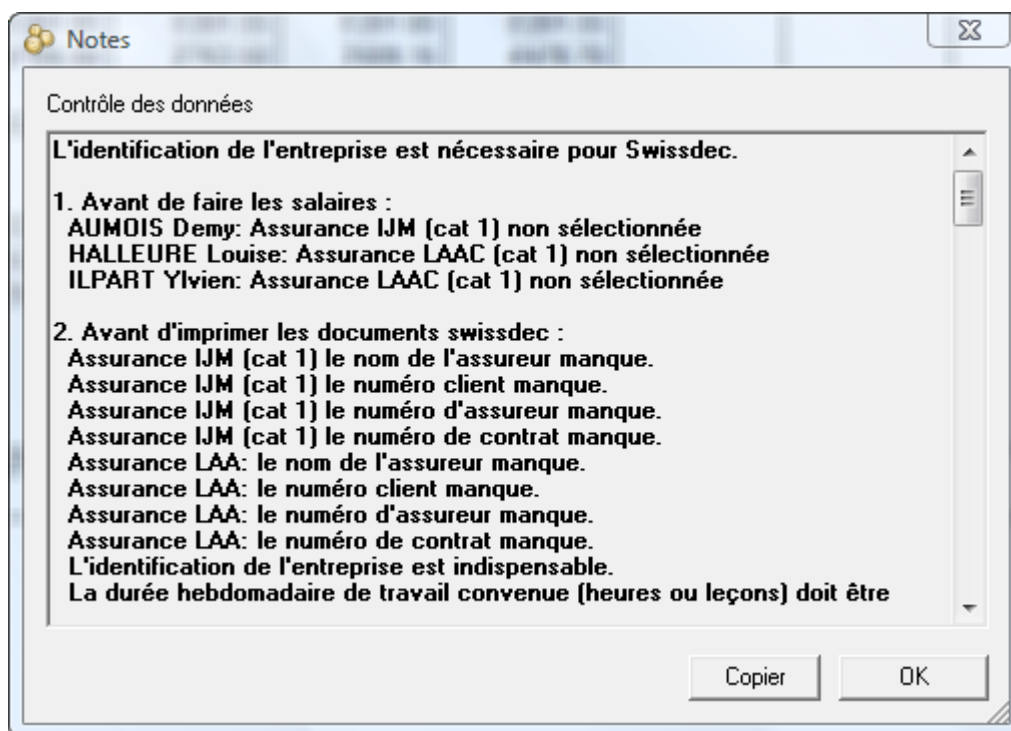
Notes

Contrôle des données

L'identification de l'entreprise est nécessaire pour Swissdec.

1. Avant de faire les salaires :
AUMOIS Demy: Assurance IJM (cat 1) non sélectionnée
HALLEURE Louise: Assurance LAAC (cat 1) non sélectionnée
ILPART Ylvien: Assurance LAAC (cat 1) non sélectionnée

2. Avant d'imprimer les documents swissdec :
Assurance IJM (cat 1) le nom de l'assureur manque.
Assurance IJM (cat 1) le numéro client manque.
Assurance IJM (cat 1) le numéro d'assureur manque.
Assurance IJM (cat 1) le numéro de contrat manque.
Assurance LAA: le nom de l'assureur manque.
Assurance LAA: le numéro client manque.
Assurance LAA: le numéro d'assureur manque.
Assurance LAA: le numéro de contrat manque.
L'identification de l'entreprise est indispensable.
La durée hebdomadaire de travail convenue (heures ou leçons) doit être

Copier

OK